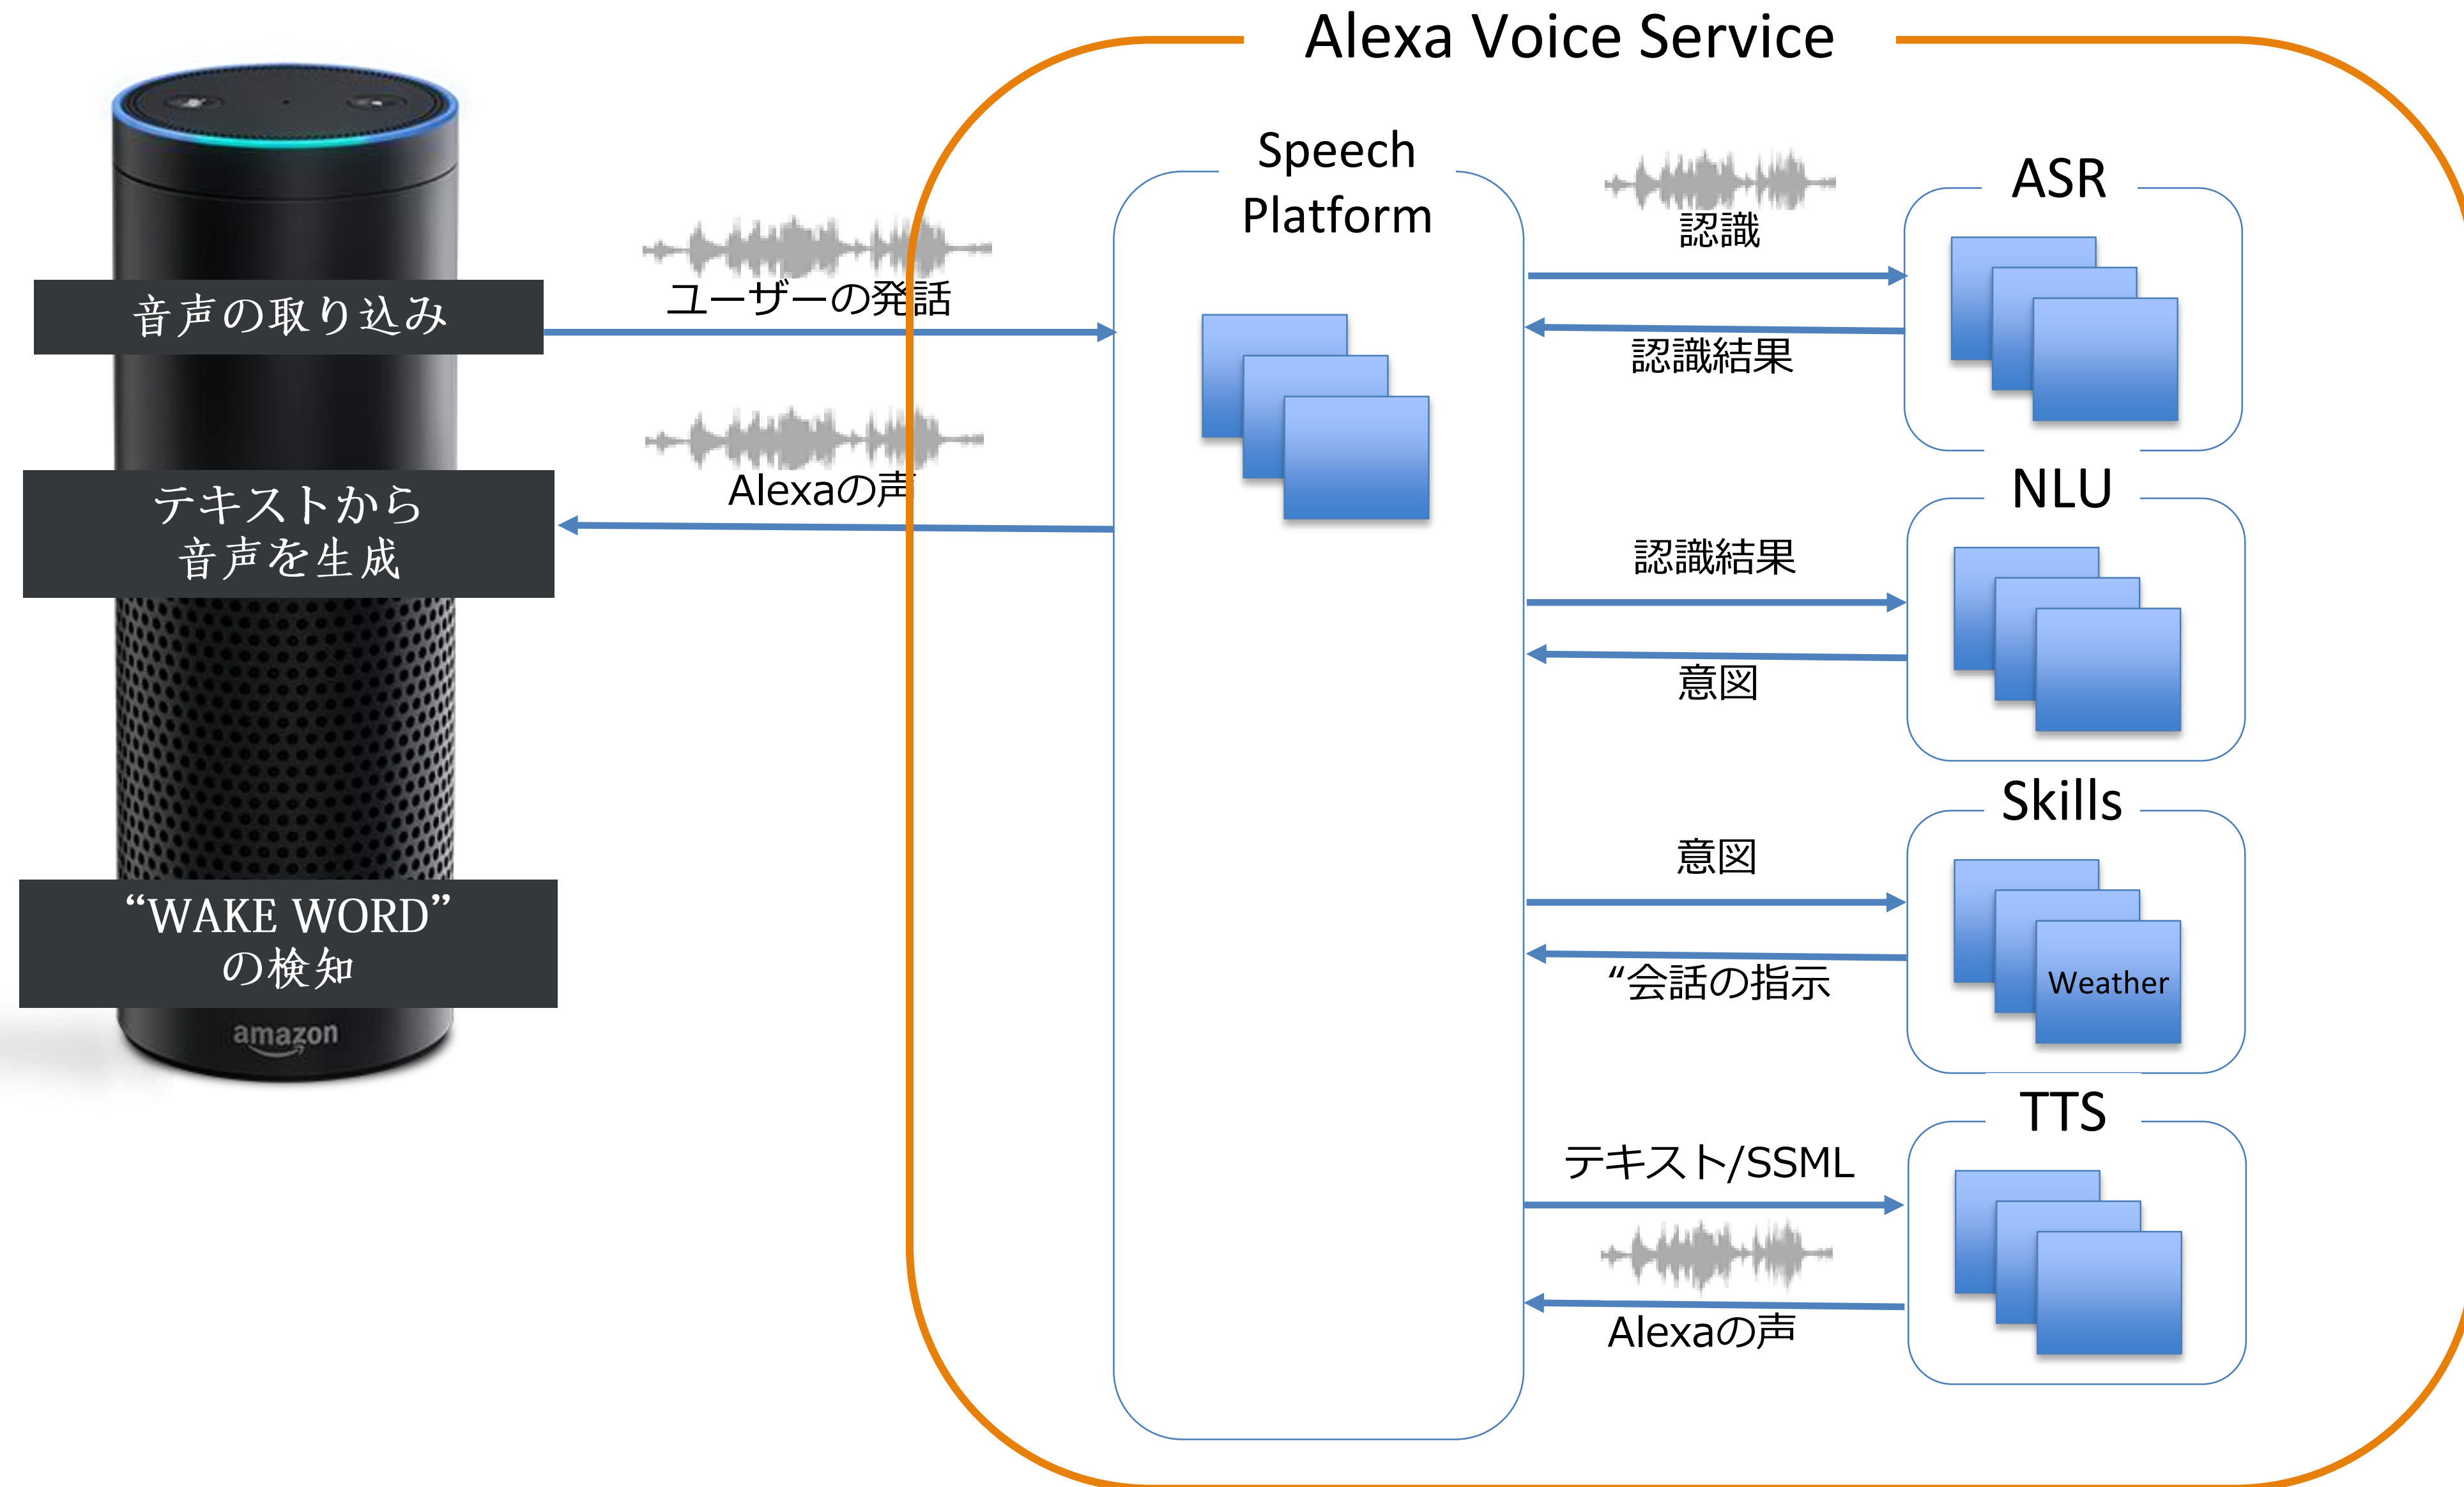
Alexa Voice Service

音声の取り込み

テキストから音声を生成

“WAKE WORD”の検知

amazon

ユーザーの発話

Alexaの声

Speech Platform

認識

認識結果

ASR

認識結果

意図

NLU

意図

“会話の指示

Skills

Weather

テキスト/SSML

Alexaの声

TTS